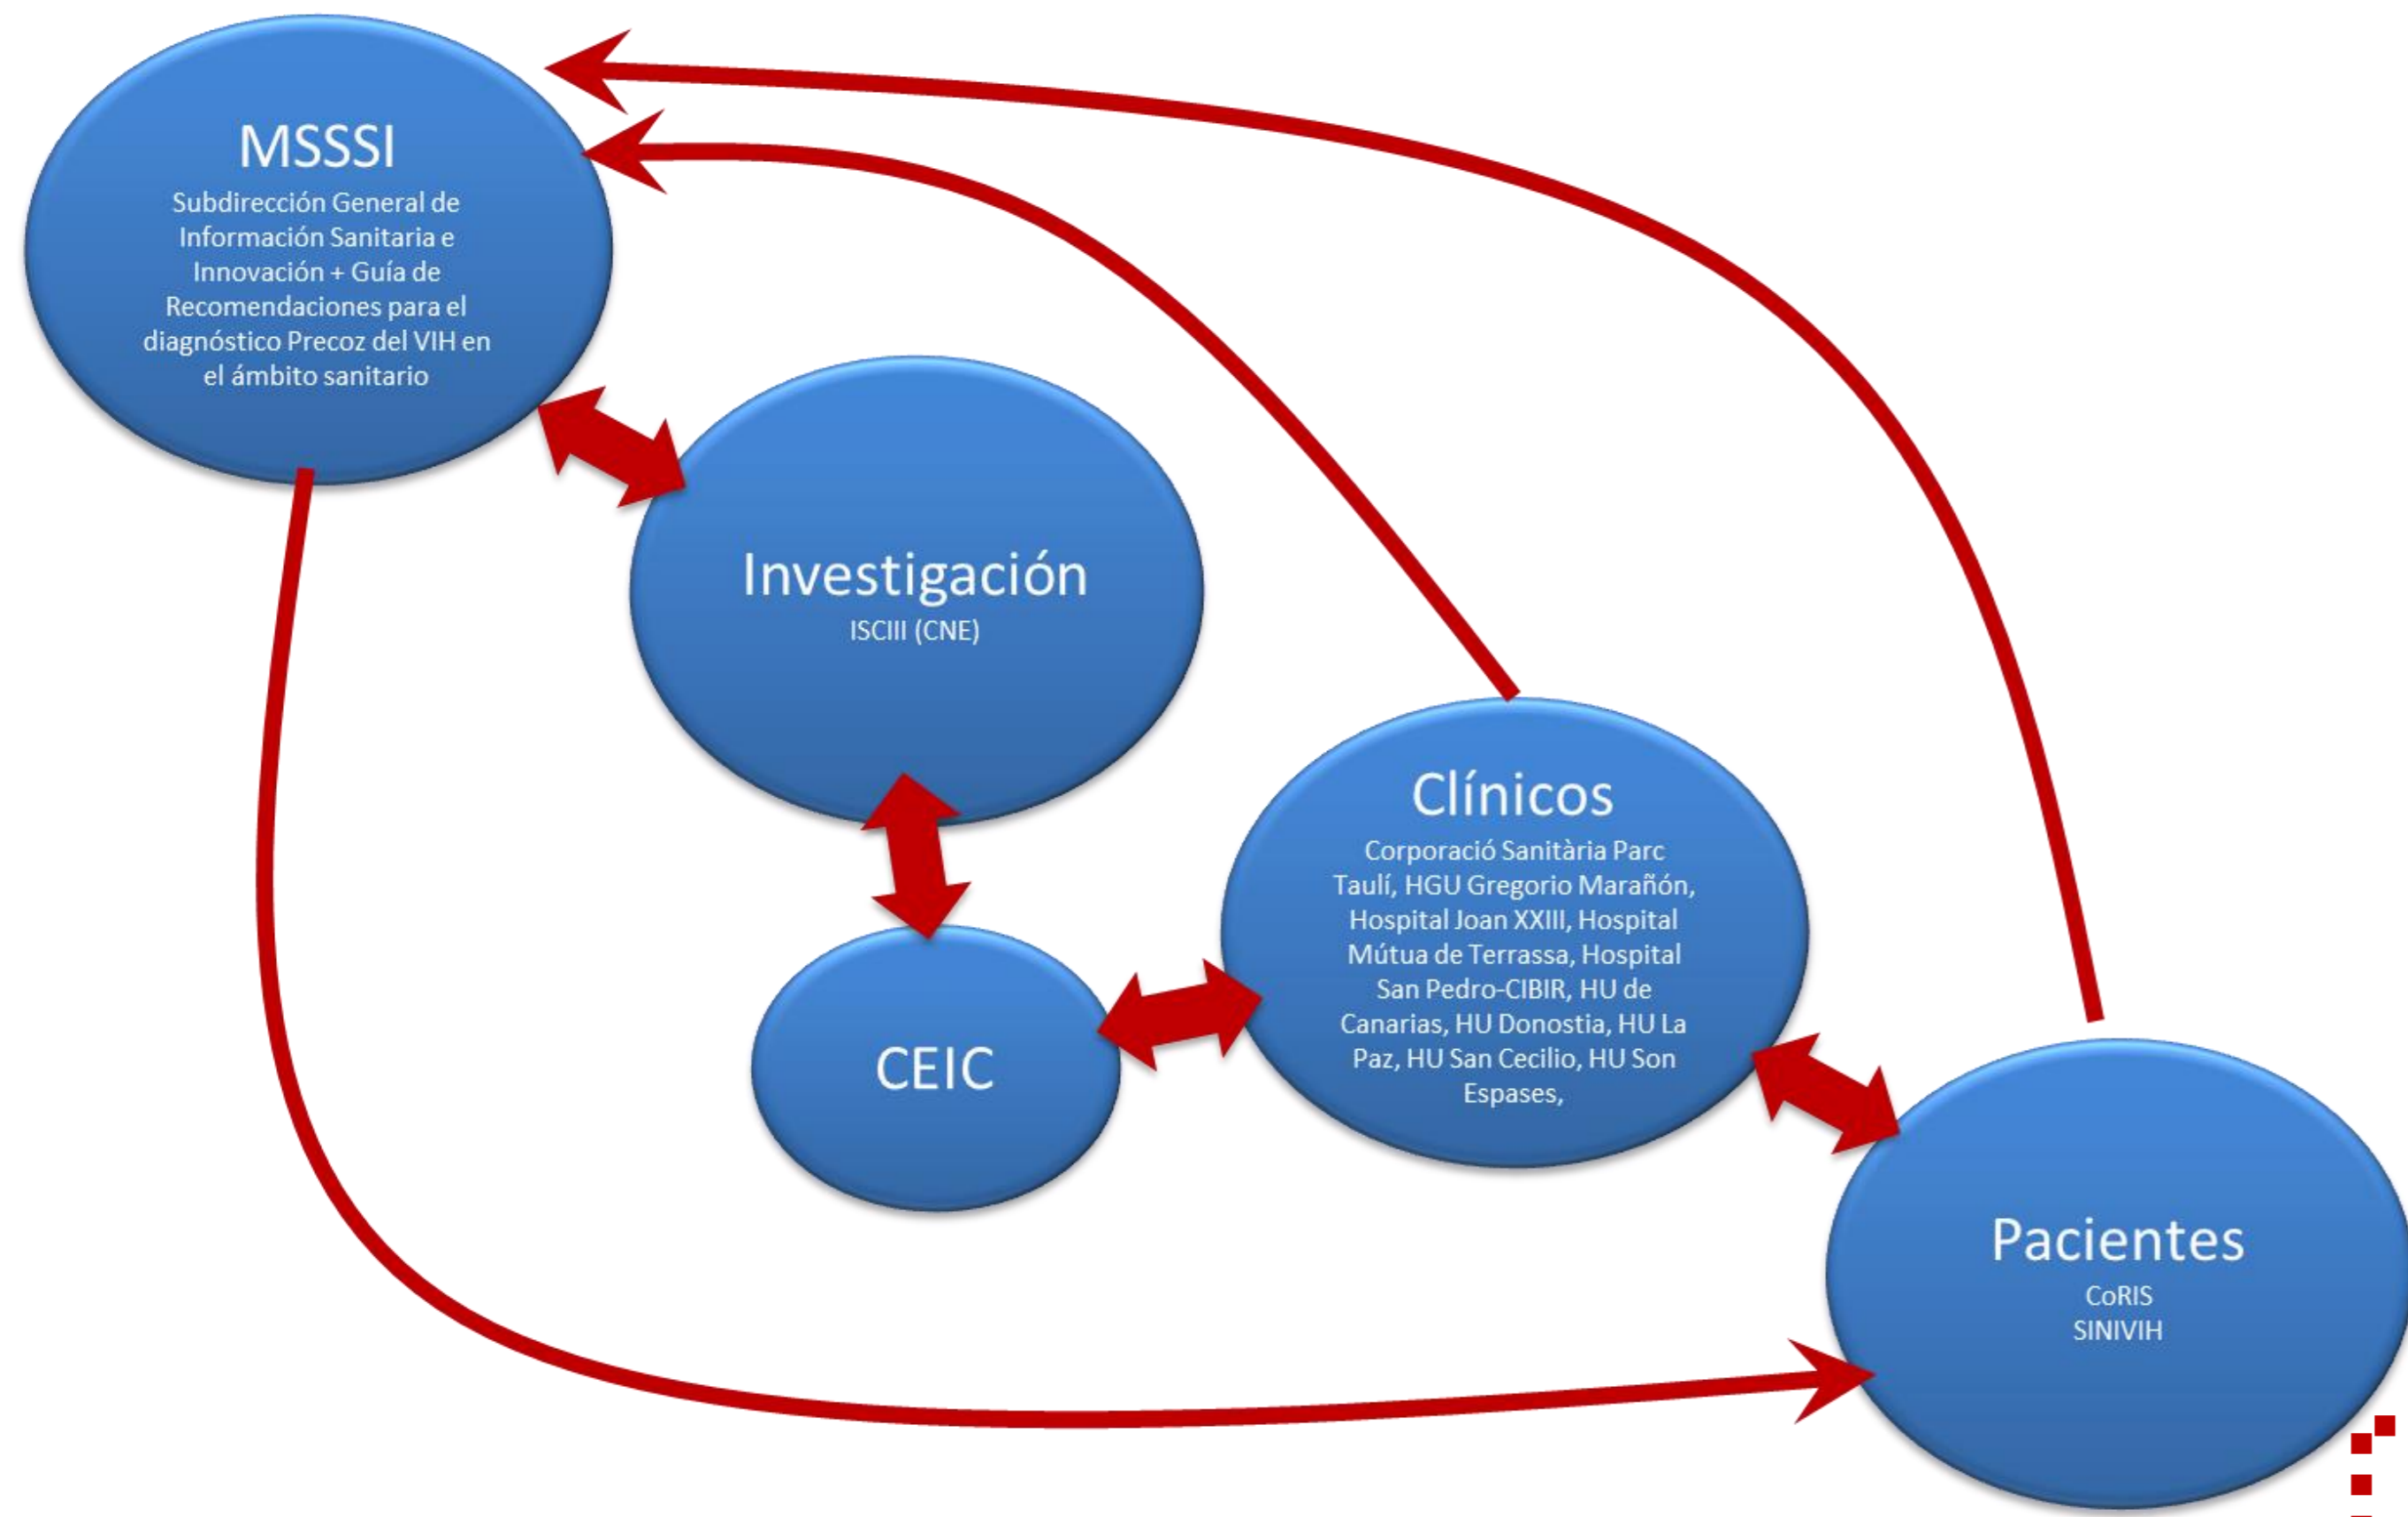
MSSSI
Subdirección General de Información Sanitaria e Innovación + Guía de Recomendaciones para el diagnóstico Precoz del VIH en el ámbito sanitario

Investigación
ISCIII (CNE)

Clínicos
Corporació Sanitària Parc Taulí, HGU Gregorio Marañón, Hospital Joan XXIII, Hospital Mútua de Terrassa, Hospital San Pedro-CIBIR, HU de Canarias, HU Donostia, HU La Paz, HU San Cecilio, HU Son Espases,

CEIC

Pacientes
CoRIS
SINIVIH